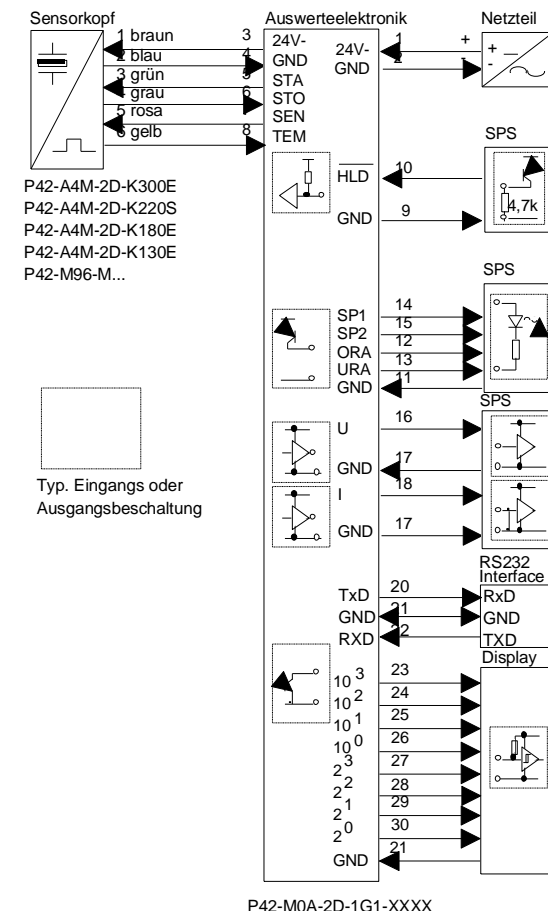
Sensorkopf

1 braun
2 blau
3 grün
4 grau
5 rosa
6 gelb

P42-A4M-2D-K300E
P42-A4M-2D-K220S
P42-A4M-2D-K180E
P42-A4M-2D-K130E
P42-M96-M...

Typ. Eingangs oder Ausgangsbeschaltung

Auswerteelektronik

3 24V-
4 GND
5 STA
6 STO
7 SEN
8 TEM

24V- 1
GND 2

Netzteil
+
-
+
-

SPS
HLD 10
GND 9
4,7k

SPS
SP1 14
SP2 15
ORA 12
URA 13
GND 11

SPS
U 16
GND 17
I 18
GND 17

RS232 Interface
TxD 20
GND 21
RXD 22
RxD
GND
TXD

Display
$10^3$ 23
$10^2$ 24
$10^1$ 25
$10^0$ 26
$2^3$ 27
$2^2$ 28
$2^1$ 29
$2^0$ 30
GND 21

P42-M0A-2D-1G1-XXXX